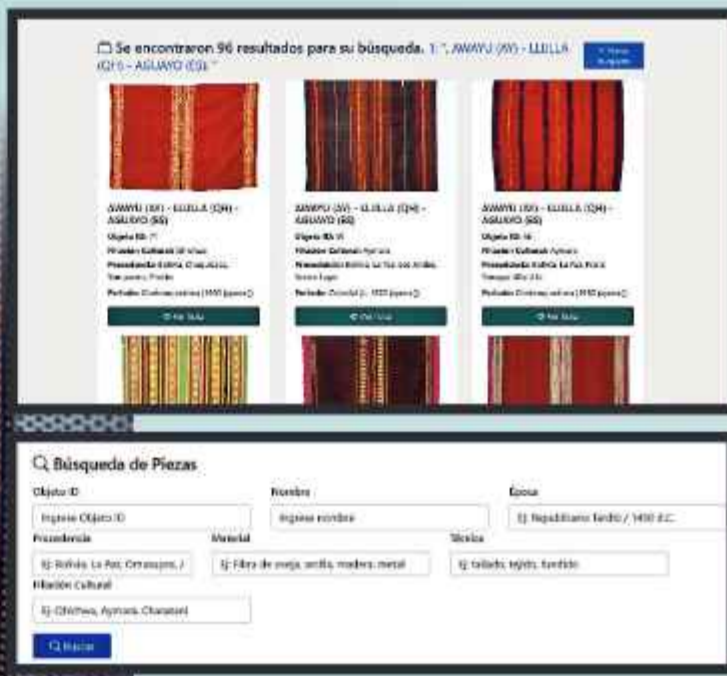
Se encontraron 96 resultados para su búsqueda. 1: ", AWAYU (AY) - LLIJLLA (QH) - AGUAYO (ES)."

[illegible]

AWAYU (AY) - LLIJLLA (QH) - AGUAYO (ES)
Objeto ID: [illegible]
Filiación Cultural: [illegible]
Procedencia: Bolivia, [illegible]
Periodo: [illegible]
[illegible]

AWAYU (AY) - LLIJLLA (QH) - AGUAYO (ES)
Objeto ID: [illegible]
Filiación Cultural: Aymara
Procedencia: Bolivia, La Paz, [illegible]
Periodo: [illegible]
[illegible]

AWAYU (AY) - LLIJLLA (QH) - AGUAYO (ES)
Objeto ID: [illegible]
Filiación Cultural: Aymara
Procedencia: Bolivia, La Paz, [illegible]
Periodo: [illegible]
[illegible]

Búsqueda de Piezas

Objeto ID
Ingrese Objeto ID

Nombre
Ingrese nombre

Época
Ej: Republicano Tardío / 1400 d.C.

Procedencia
Ej: Bolivia, La Paz, Omasuyos, /

Material
Ej: Fibra de oveja, arcilla, madera, metal

Técnica
Ej: tallado, tejido, fundido

Filiación Cultural
Ej: Chichwa, Aymara, Charazani

Buscar